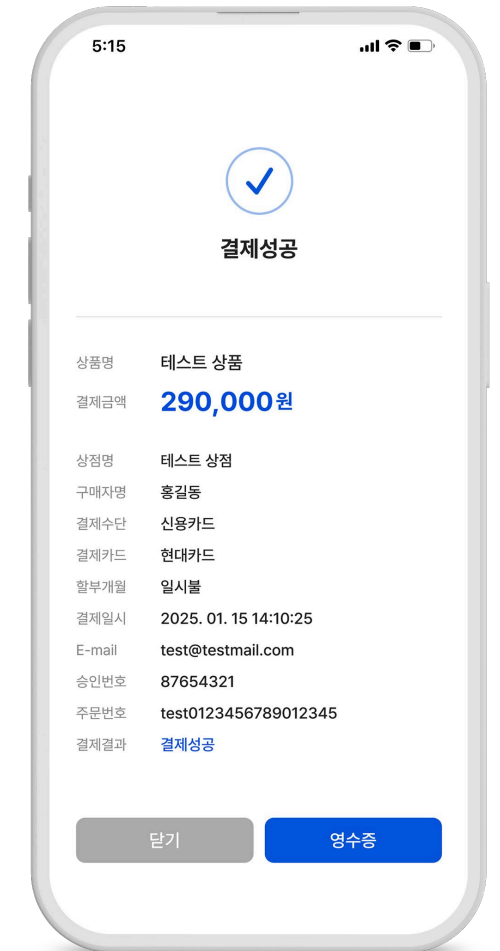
5:15

결제성공

| 상품명 | 테스트 상품 |
|---|---|
| 결제금액 | 290,000원 |
| 상점명 | 테스트 상점 |
| 구매자명 | 홍길동 |
| 결제수단 | 신용카드 |
| 결제카드 | 현대카드 |
| 할부개월 | 일시불 |
| 결제일시 | 2025. 01. 15 14:10:25 |
| E-mail | test@testmail.com |
| 승인번호 | 87654321 |
| 주문번호 | test0123456789012345 |
| 결제결과 | 결제성공 |

닫기

영수증